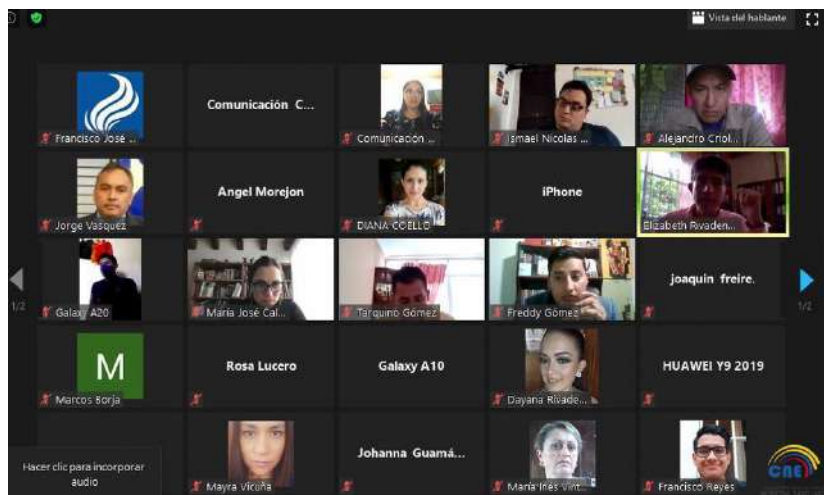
Vista del hablante

Francisco José ...
Comunicación C...
Comunicación ...
Ismael Nicolas ...
Alejandro Criol...

Jorge Vasquez
Angel Morejon
DIANA COELLO
iPhone
Elizabeth Rivaden...

1/2
Galaxy A20
María José Cal...
Tarquino Gómez
Freddy Gómez
joaquin freire.
1/2

M
Marcos Borja
Rosa Lucero
Galaxy A10
Dayana Rivade...
HUAWEI Y9 2019

Hacer clic para incorporar audio
Mayra Vicuña
Johanna Guamá...
María Inés Vint...
Francisco Reyes
CNE